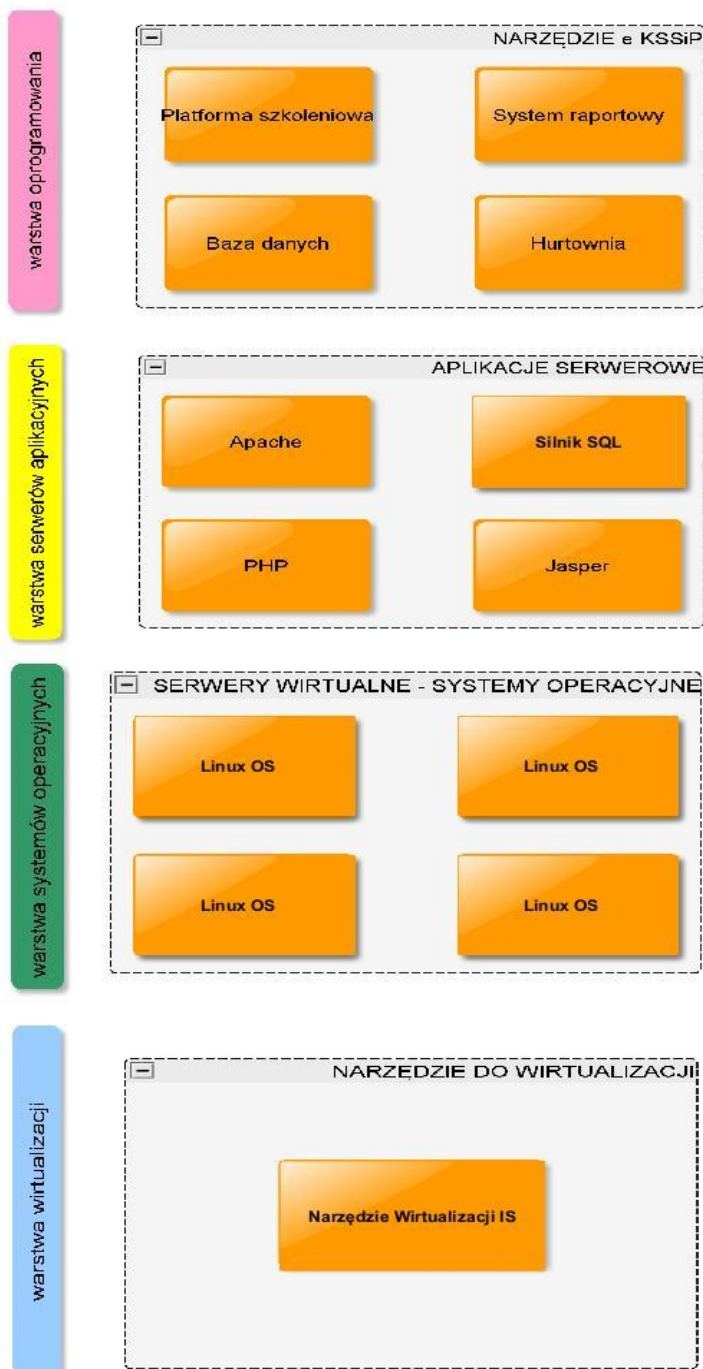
warstwa oprogramowania

NARZĘDZIE e KSSiP

Platforma szkoleniowa

System raportowy

Baza danych

Hurtownia

warstwa serwerów aplikacyjnych

APLIKACJE SERWEROWE

Apache

Silnik SQL

PHP

Jasper

warstwa systemów operacyjnych

SERWERY WIRTUALNE - SYSTEMY OPERACYJNE

Linux OS

Linux OS

Linux OS

Linux OS

warstwa wirtualizacji

NARZĘDZIE DO WIRTUALIZACJI

Narzędzie Wirtualizacji IS